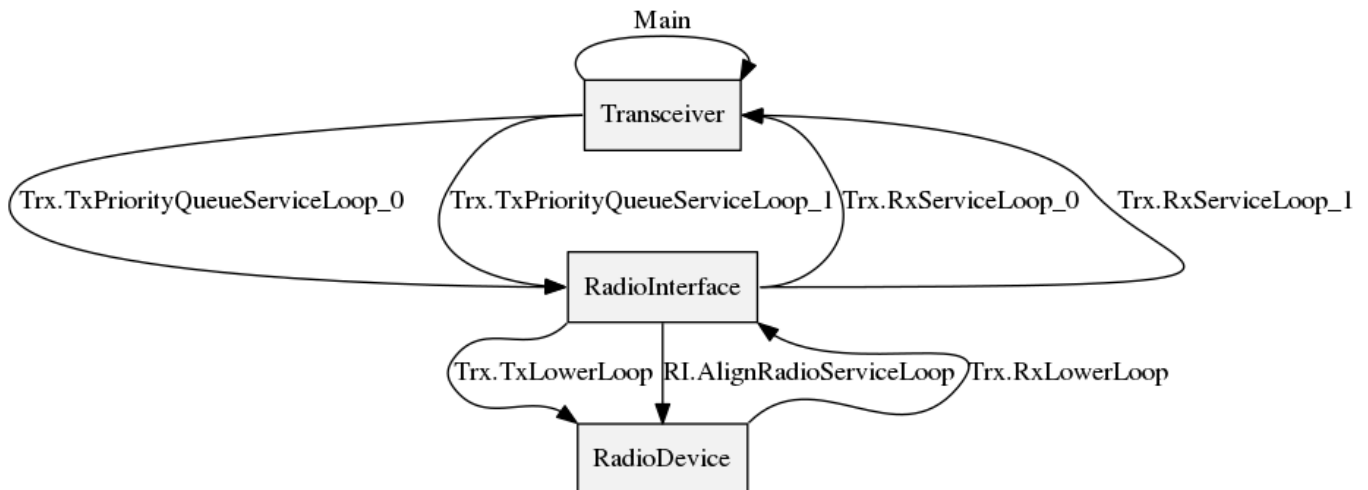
Main

Transceiver

Trx.TxPriorityQueueServiceLoop_0

Trx.TxPriorityQueueServiceLoop_1

Trx.RxServiceLoop_0

Trx.RxServiceLoop_1

RadioInterface

Trx.TxLowerLoop

RI.AlignRadioServiceLoop

Trx.RxLowerLoop

RadioDevice